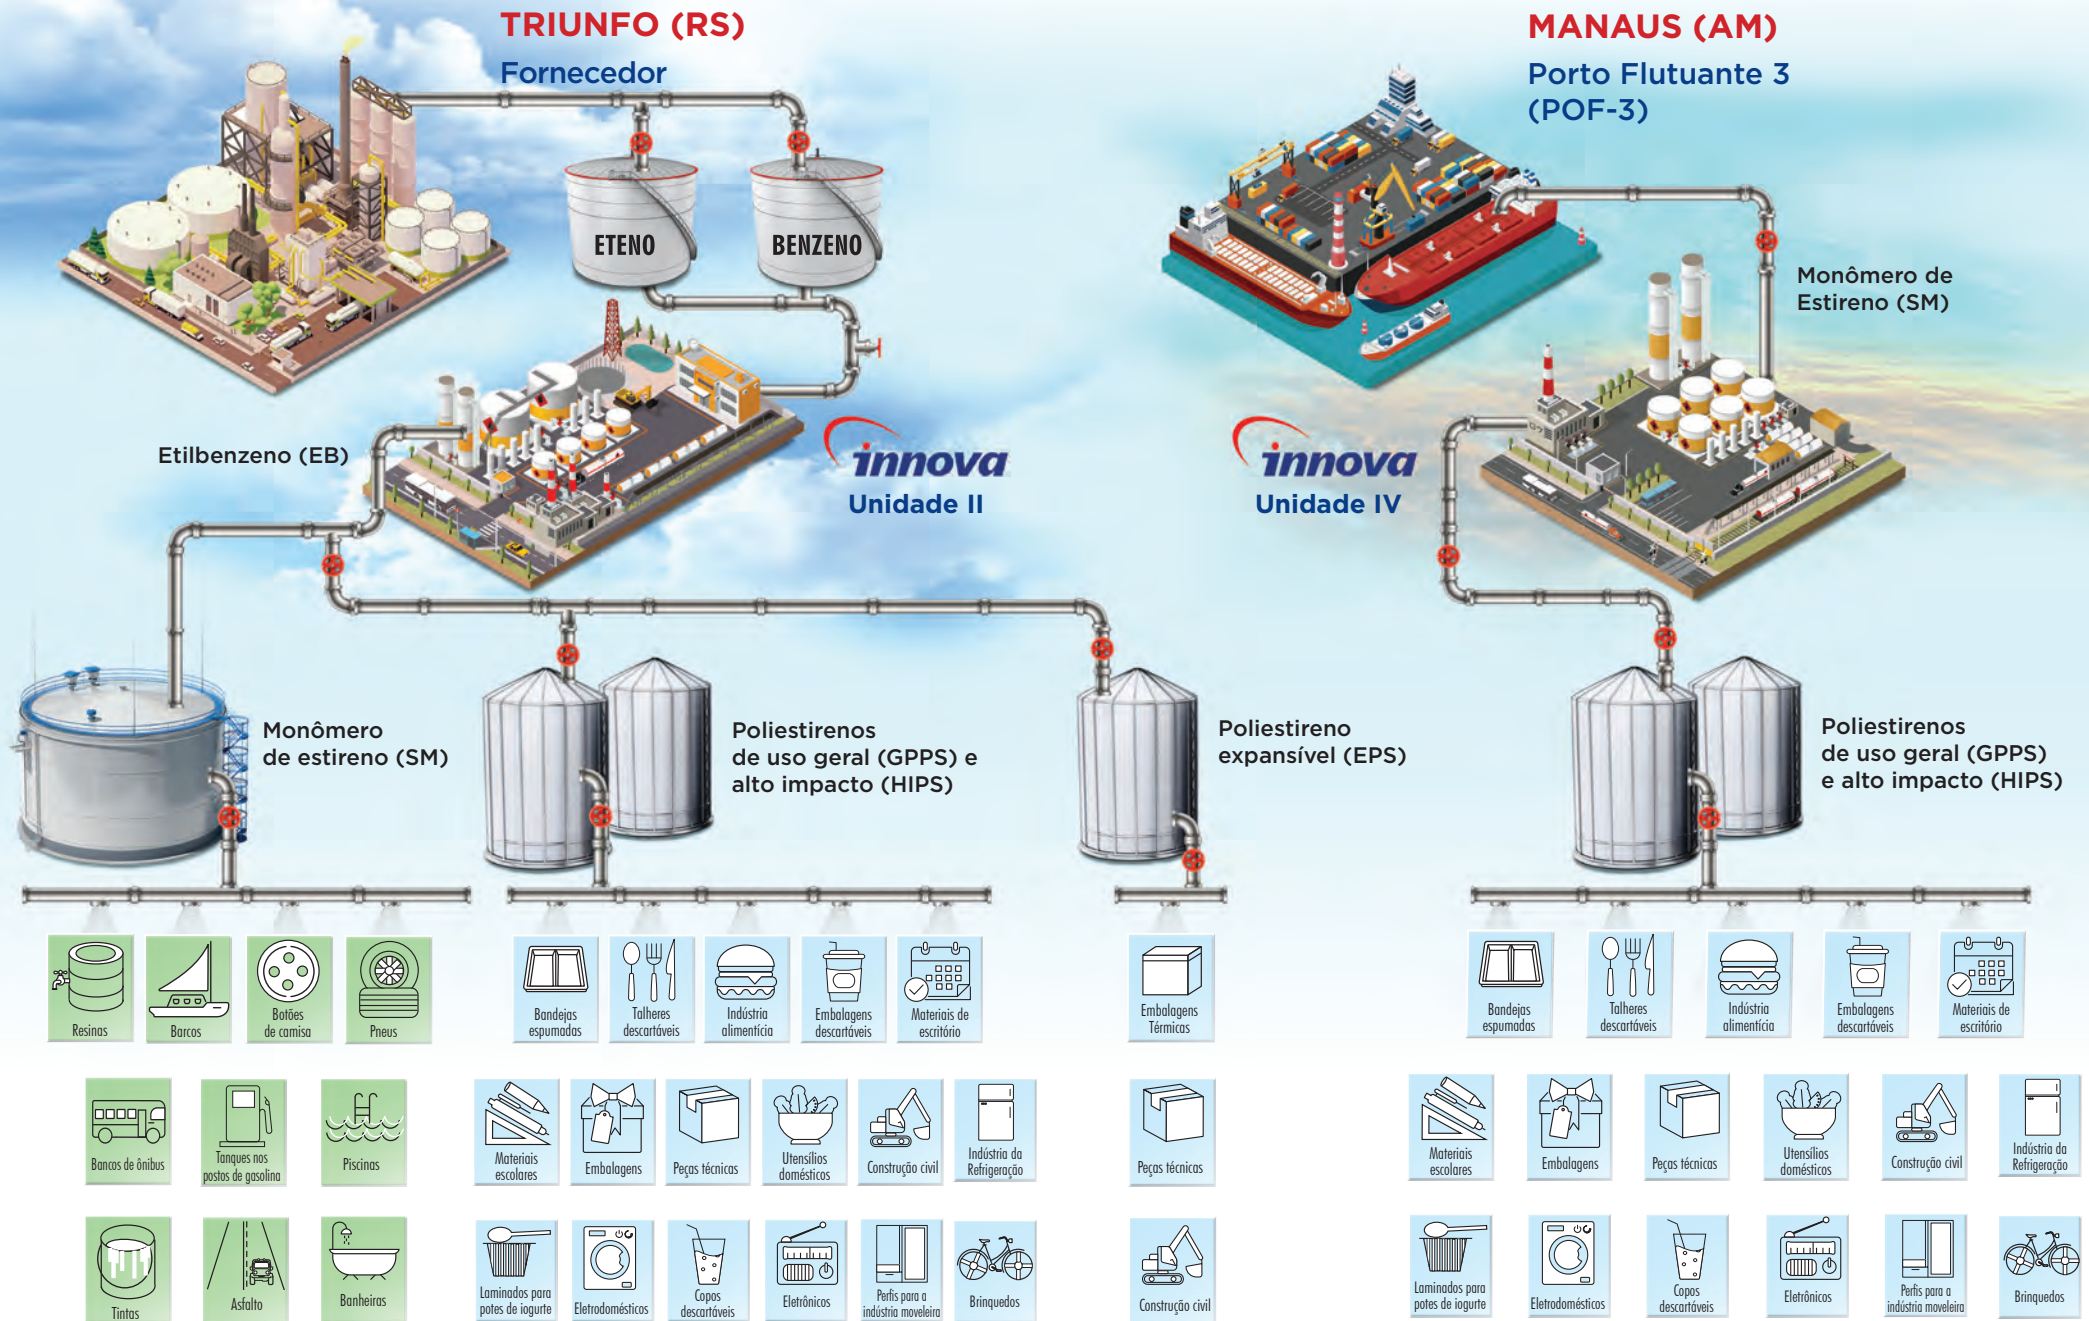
TRIUNFO (RS)
Fornecedor

ETENO
BENZENO

Etilbenzeno (EB)

innova
Unidade II

MANAUS (AM)
Porto Flutuante 3 (POF-3)

Monômero de Estireno (SM)

innova
Unidade IV

Monômero de estireno (SM)

Poliestirenos de uso geral (GPPS) e alto impacto (HIPS)

Poliestireno expansível (EPS)

Poliestirenos de uso geral (GPPS) e alto impacto (HIPS)

Resinas
Barcos
Botões de camisa
Pneus
Bancos de ônibus
Tanques nos postos de gasolina
Piscinas
Tintas
Asfalto
Banheiras

Bandejas espumadas
Talheres descartáveis
Indústria alimentícia
Embalagens descartáveis
Materiais de escritório
Materiais escolares
Embalagens
Peças técnicas
Utensílios domésticos
Construção civil
Indústria da Refrigeração
Laminados para potes de iogurte
Eletrodomésticos
Copos descartáveis
Eletrônicos
Perfis para a indústria moveleira
Brinquedos

Embalagens Térmicas
Peças técnicas
Construção civil

Bandejas espumadas
Talheres descartáveis
Indústria alimentícia
Embalagens descartáveis
Materiais de escritório
Materiais escolares
Embalagens
Peças técnicas
Utensílios domésticos
Construção civil
Indústria da Refrigeração
Laminados para potes de iogurte
Eletrodomésticos
Copos descartáveis
Eletrônicos
Perfis para a indústria moveleira
Brinquedos